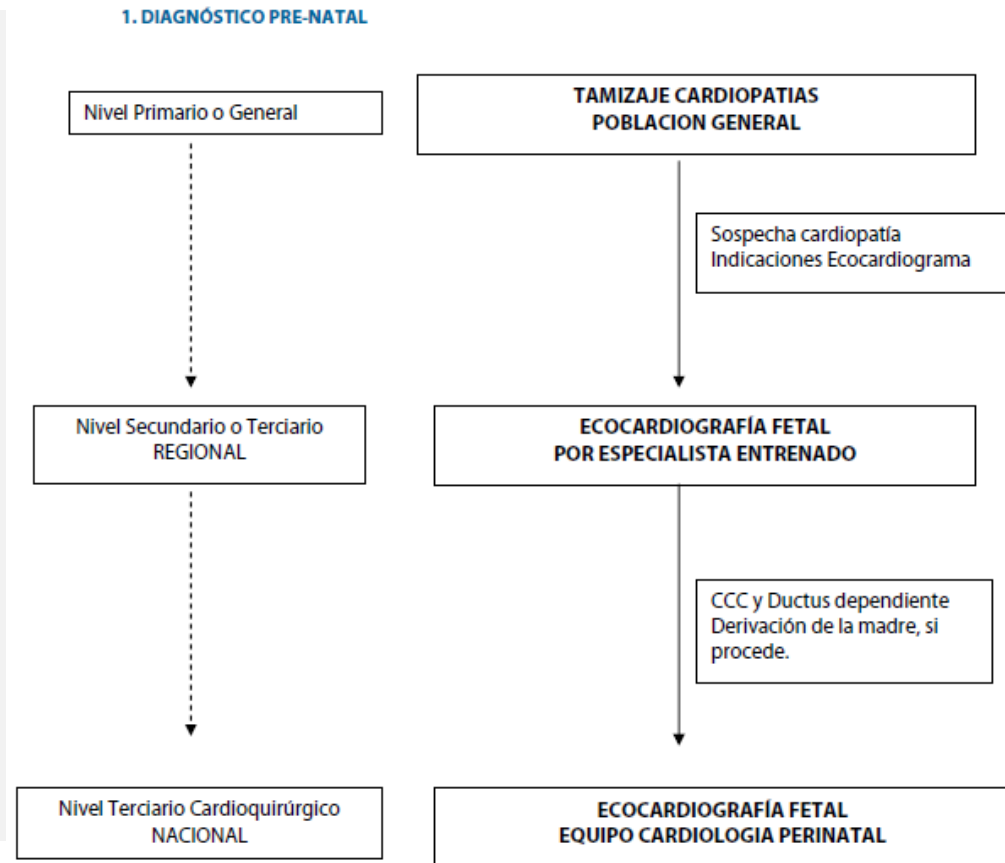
1. DIAGNÓSTICO PRE-NATAL

Nivel Primario o General

TAMIZAJE CARDIOPATIAS
POBLACION GENERAL

Sospecha cardiopatía
Indicaciones Ecocardiograma

Nivel Secundario o Terciario
REGIONAL

ECOCARDIOGRAFÍA FETAL
POR ESPECIALISTA ENTRENADO

CCC y Ductus dependiente
Derivación de la madre, si procede.

Nivel Terciario Cardioquirúrgico
NACIONAL

ECOCARDIOGRAFÍA FETAL
EQUIPO CARDIOLOGIA PERINATAL